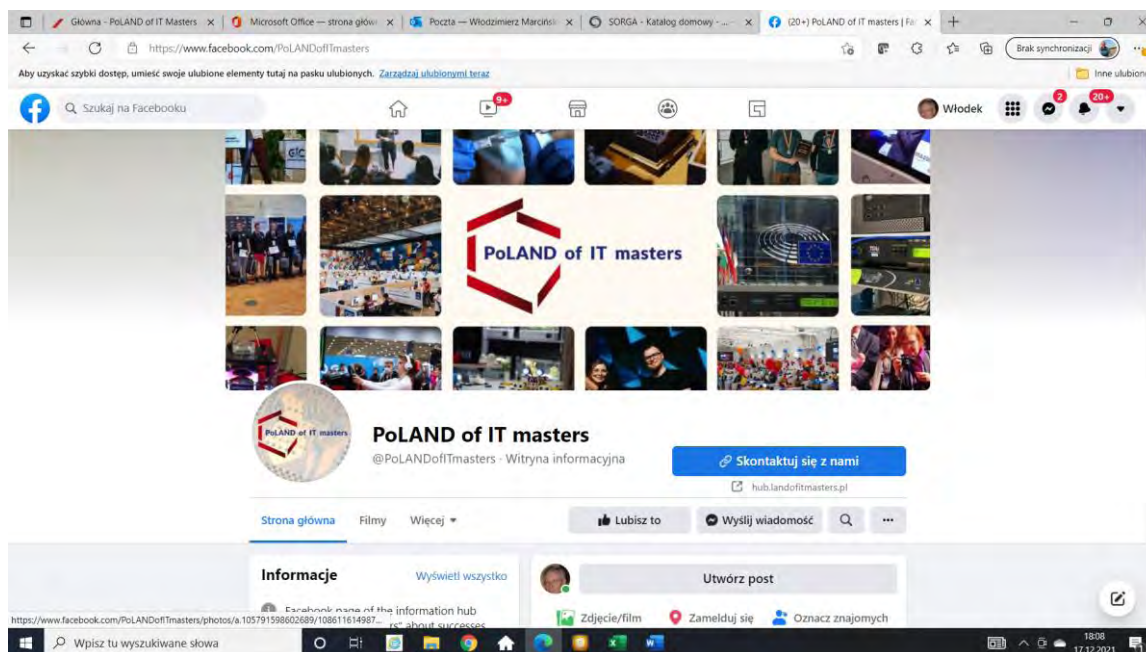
Główna - PoLAND of IT Masters | Microsoft Office — strona główna | Poczta — Włodzimierz Marciński | SORGA - Katalog domowy - | (20+) PoLAND of IT masters | Fa

https://www.facebook.com/PoLANDofITmasters

Brak synchronizacji

Aby uzyskać szybki dostęp, umieść swoje ulubione elementy tutaj na pasku ulubionych. Zarządzaj ulubionymi teraz

Inne ulubione

Szukaj na Facebooku

9+

Włodek

2

20+

PoLAND of IT masters

PoLAND of IT masters

PoLAND of IT masters

@PoLANDofITmasters · Witryna informacyjna

Skontaktuj się z nami

hub.landofitmasters.pl

Strona główna Filmy Więcej

Lubisz to

Wyślij wiadomość

Informacje

Wyświetl wszystko

Facebook page of the information hub

rs" about successes

Utwórz post

Zdjęcie/film

Zamelduj się

Oznacz znajomych

https://www.facebook.com/PoLANDofITmasters/photos/a.105791598602689/108611614987...

Wpisz tu wyszukiwane słowa

18:08
17.12.2021